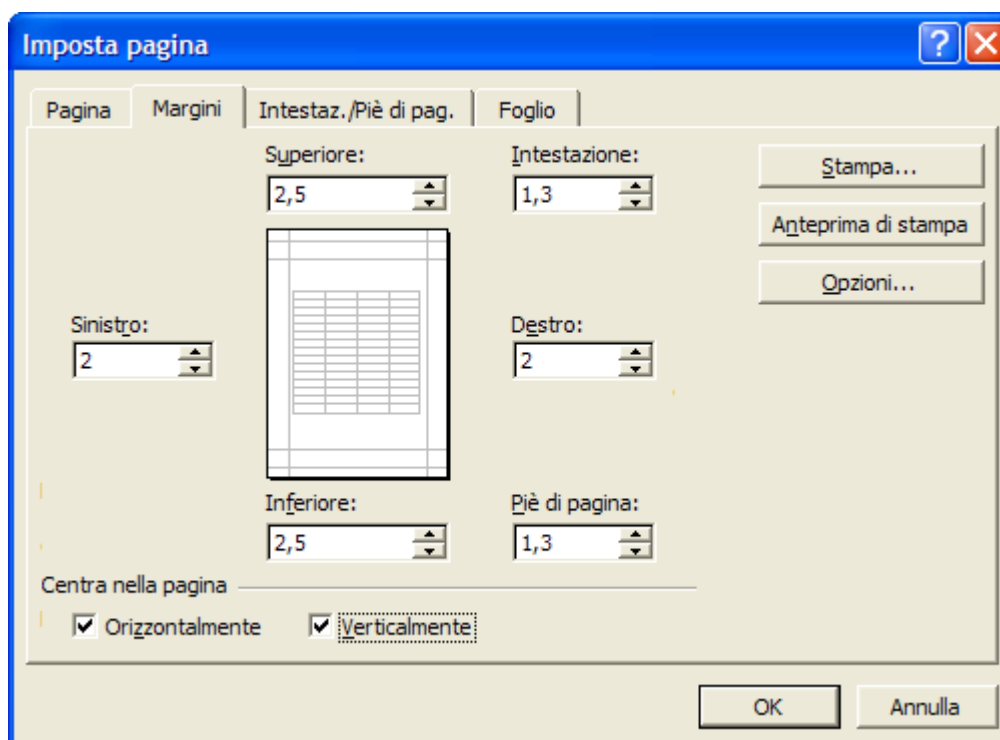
Imposta pagina

Pagina | Margini | Intestaz./Piè di pag. | Foglio

Superiore:
2,5

Intestazione:
1,3

Stampa...

Anteprima di stampa

Opzioni...

Sinistro:
2

Destro:
2

Inferiore:
2,5

Piè di pagina:
1,3

Centra nella pagina

Orizzontalmente

Verticalmente

OK

Annulla